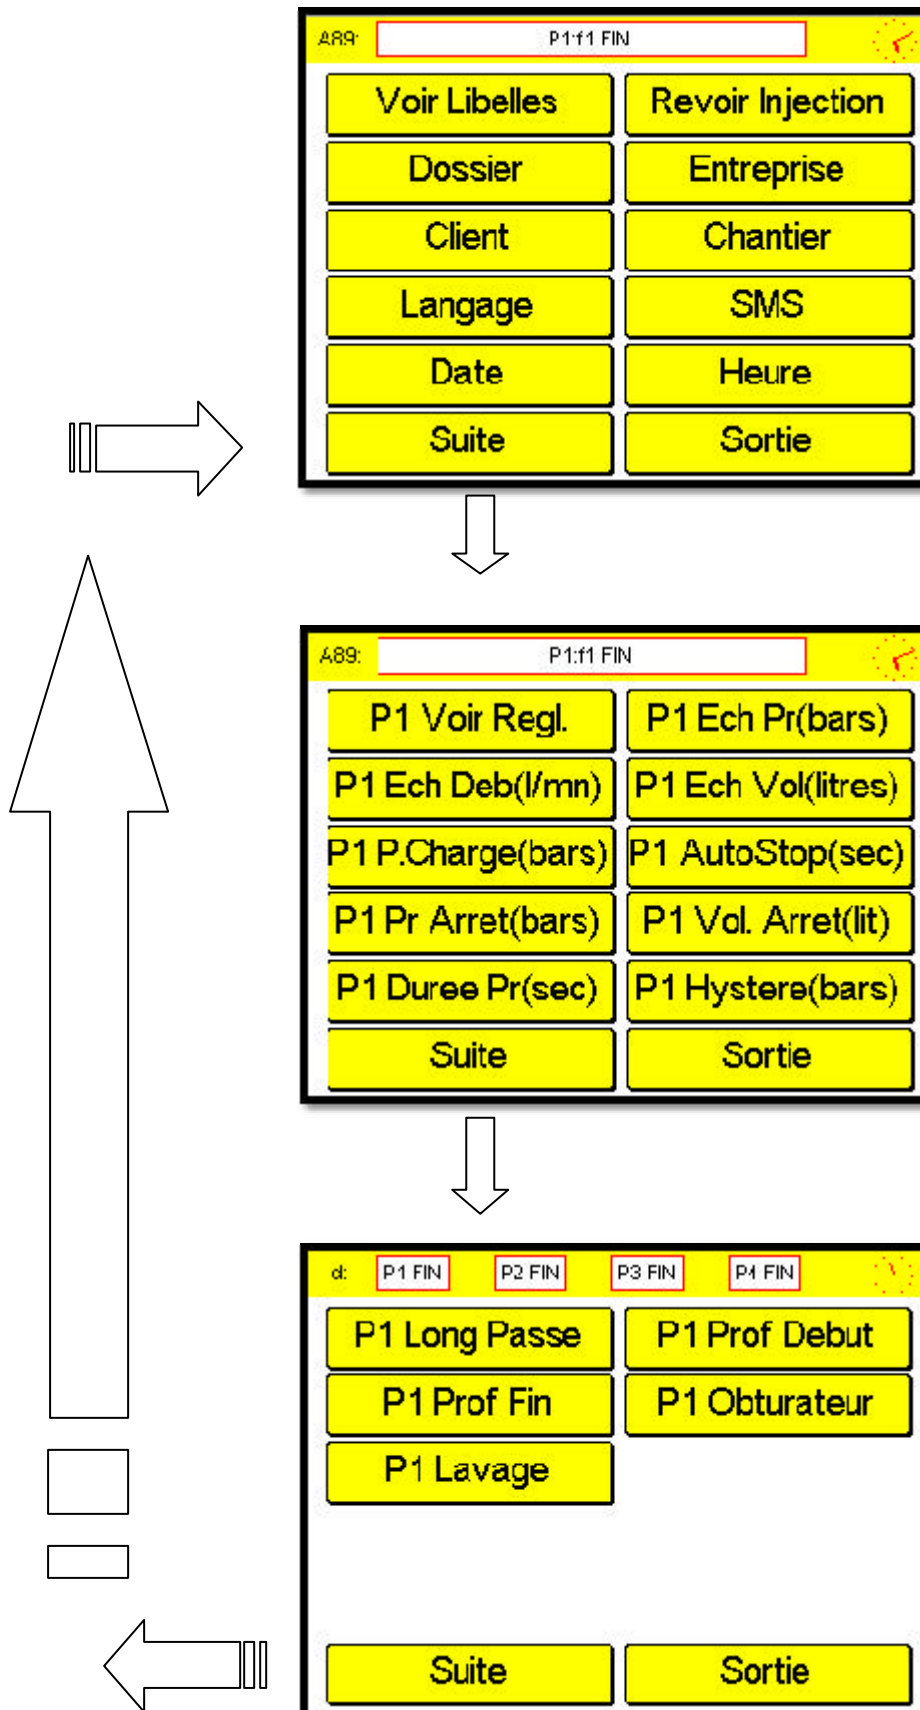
A89: P1:f1 FIN

Voir Libelles
Revoir Injection
Dossier
Entreprise
Client
Chantier
Langage
SMS
Date
Heure
Suite
Sortie

A89: P1:f1 FIN

P1 Voir Regl.
P1 Ech Pr(bars)
P1 Ech Deb(l/mn)
P1 Ech Vol(litres)
P1 P.Charge(bars)
P1 AutoStop(sec)
P1 Pr Arret(bars)
P1 Vol. Arret(lit)
P1 Duree Pr(sec)
P1 Hystere(bars)
Suite
Sortie

d: P1 FIN P2 FIN P3 FIN P4 FIN

P1 Long Passe
P1 Prof Debut
P1 Prof Fin
P1 Obturateur
P1 Lavage

Suite
Sortie